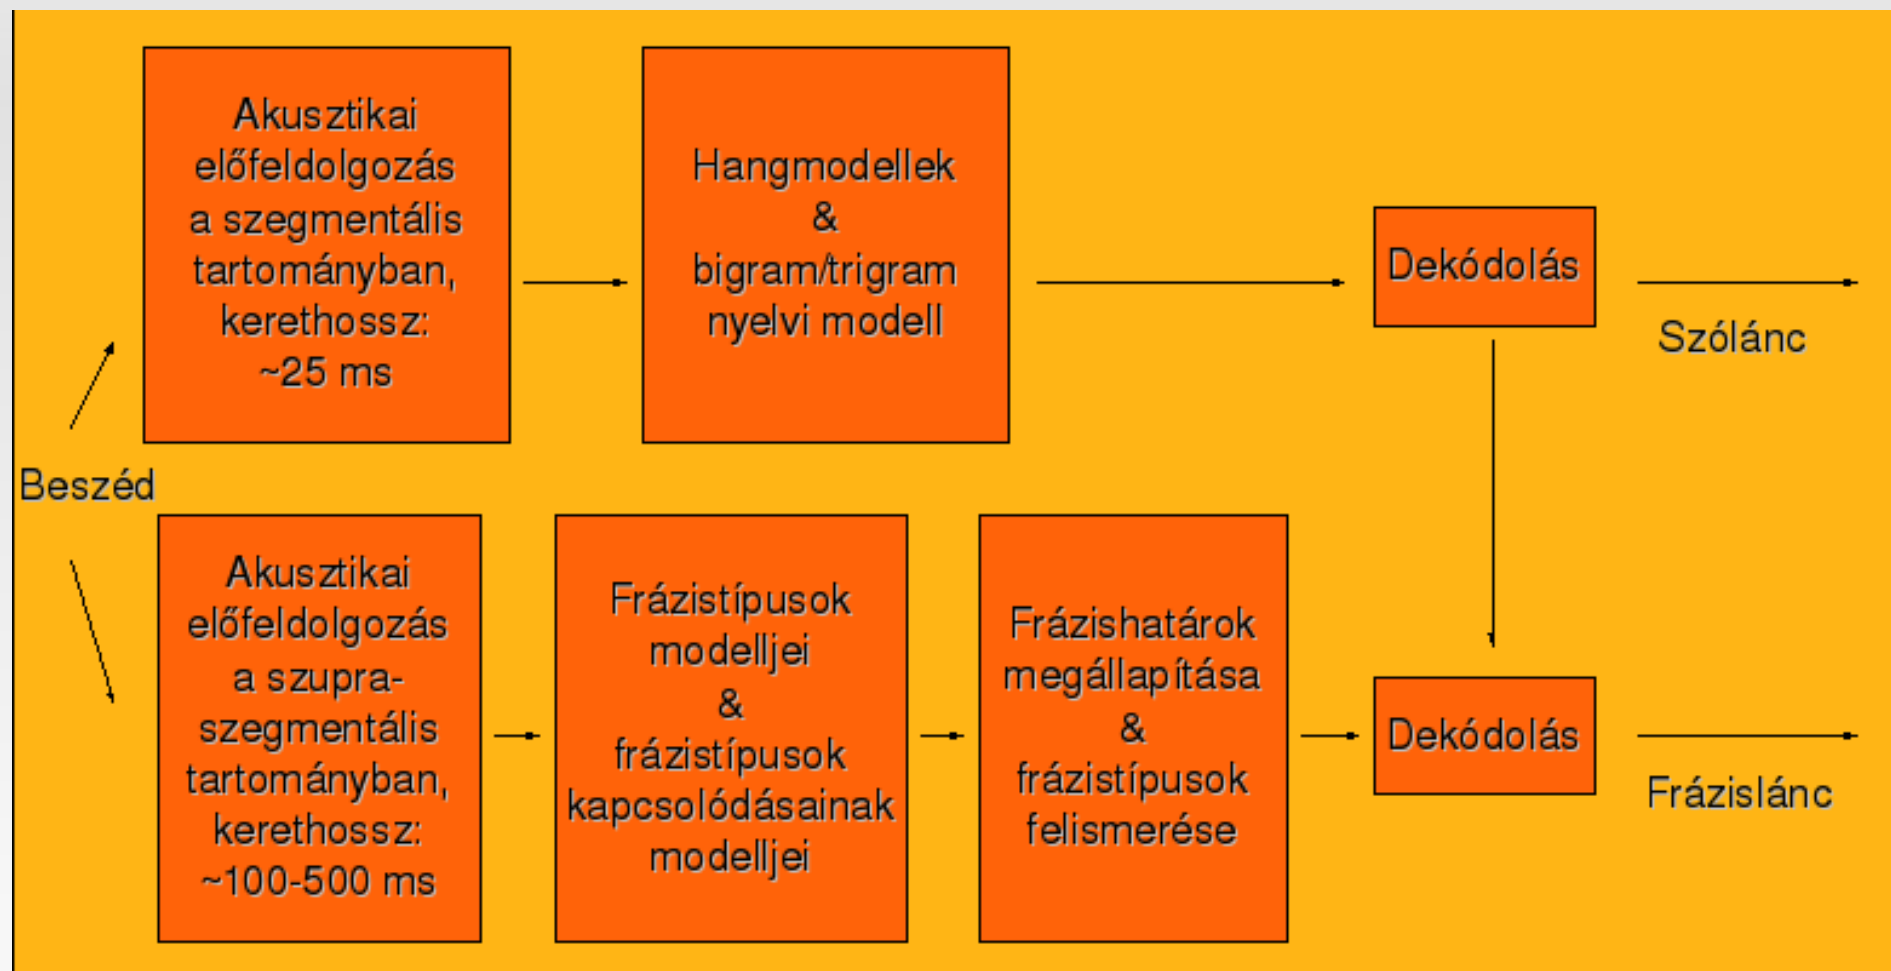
Akusztikai előfeldolgozás a szegmentális tartományban, kerethossz: ~25 ms

Hangmodellek & bigram/trigram nyelvi modell

Dekódolás

Szólánc

Beszéd

Akusztikai előfeldolgozás a szupra-szegmentális tartományban, kerethossz: ~100-500 ms

Frázistípusok modelljei & frázistípusok kapcsolódásainak modelljei

Frázishatárok megállapítása & frázistípusok felismerése

Dekódolás

Frázislánc